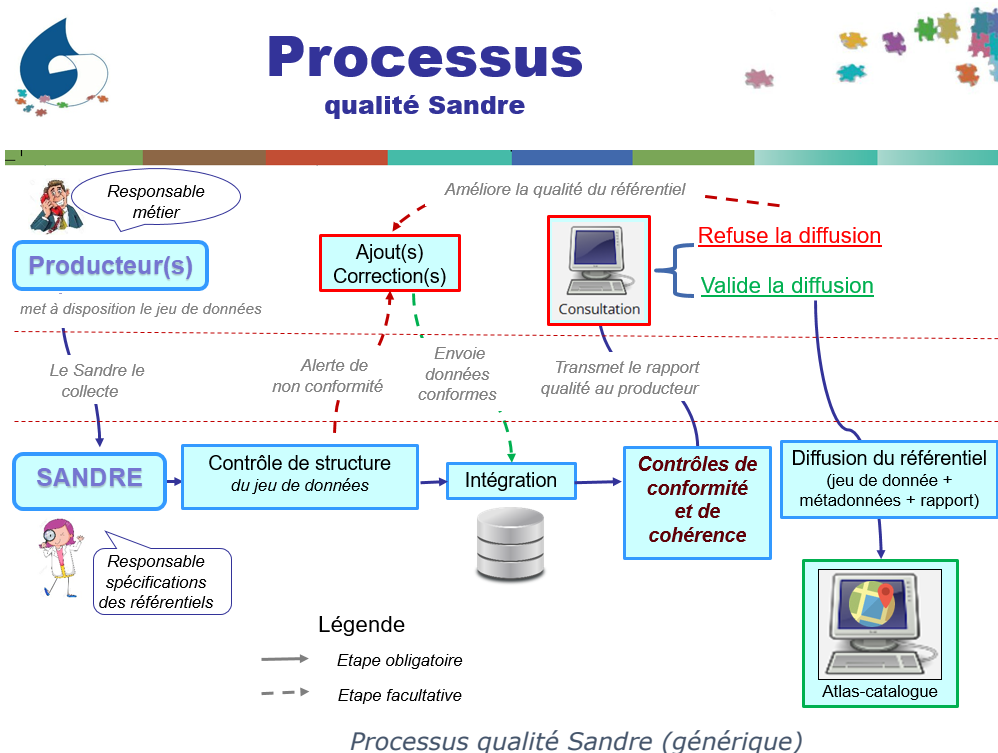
Processus
qualité Sandre

Responsable métier

Producteur(s)

met à disposition le jeu de données

Améliore la qualité du référentiel

Ajout(s)
Correction(s)

Consultation

Refuse la diffusion

Valide la diffusion

Le Sandre le collecte

Alerte de non conformité

Envoie données conformes

Transmet le rapport qualité au producteur

SANDRE

Contrôle de structure
du jeu de données

Intégration

Contrôles de conformité et de cohérence

Diffusion du référentiel
(jeu de donnée + métadonnées + rapport)

Responsable spécifications des référentiels

Légende

Etape obligatoire

Etape facultative

Atlas-catalogue

Processus qualité Sandre (générique)